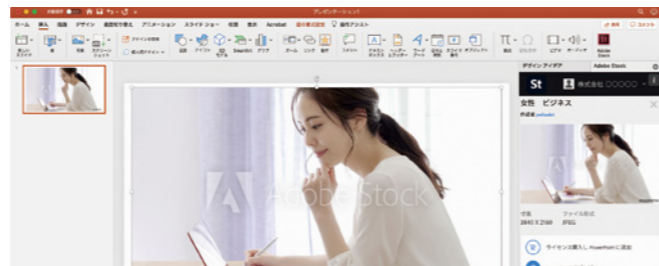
プレゼンテーション1

ホーム 挿入 描画 デザイン 画面切り替え アニメーション スライドショー 校閲 表示 Acrobat 図の形式設定 操作アシスト

共有 コメント

新しいスライド 表 写真 スクリーンショット アイコン 3D モデル SmartArt グラフ ズーム リンク 動作 コメント テキストボックス ヘッダーとフッター ワードアート 日付と時刻 スライド番号 オブジェクト 数式 記号と特殊文字 ビデオ オーディオ Adobe Stock

デザイン アイデア Adobe Stock

St 株式会社

女性 ビジネス

作成者

Adobe Stock

サイズ 2840 X 2160
ファイル形式 JPEG

ライセンスを購入し PowerPoint に追加